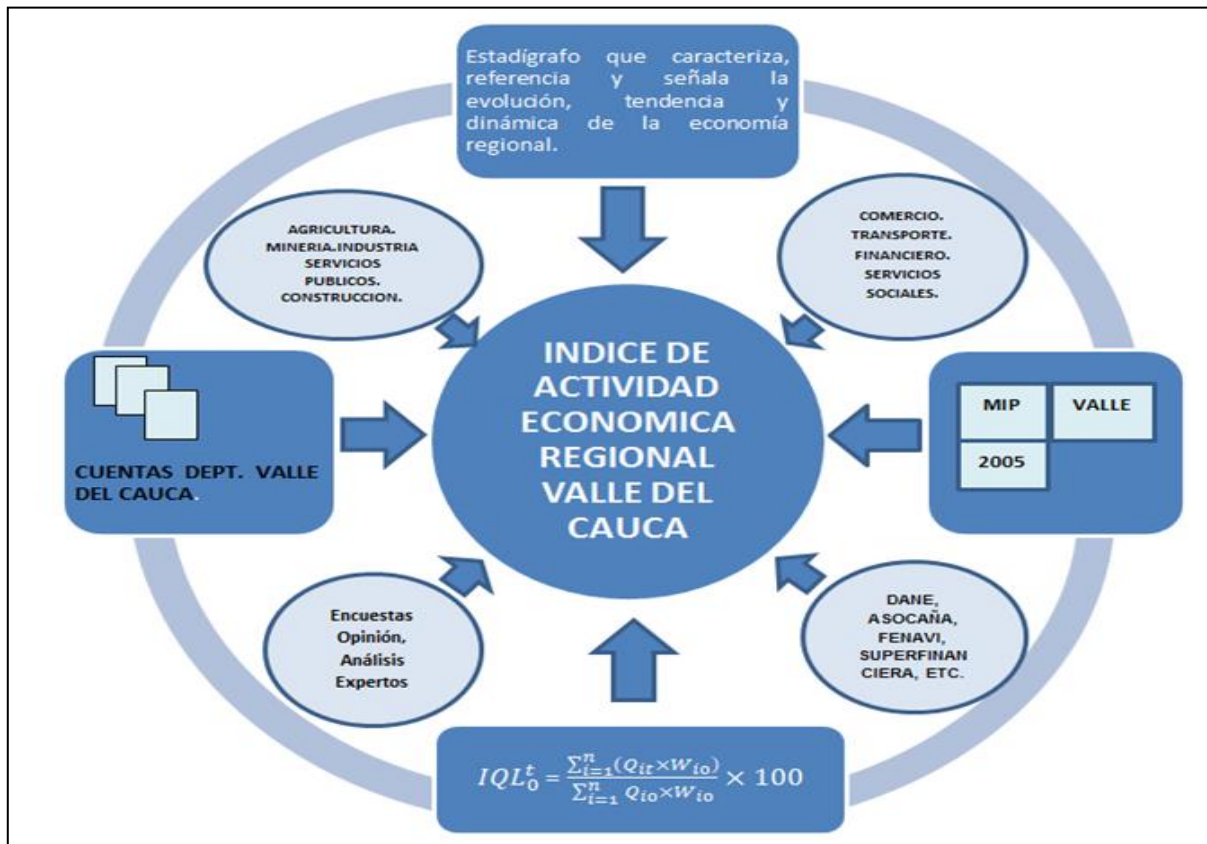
Estadígrafo que caracteriza, referencia y señala la evolución, tendencia y dinámica de la economía regional.

AGRICULTURA. MINERIA.INDUSTRIA SERVICIOS PUBLICOS. CONSTRUCCION.

COMERCIO. TRANSPORTE. FINANCIERO. SERVICIOS SOCIALES.

CUENTAS DEPT. VALLE DEL CAUCA.

INDICE DE ACTIVIDAD ECONOMICA REGIONAL VALLE DEL CAUCA

| MIP | VALLE |
|---|---|
| 2005 | |

Encuestas Opinión, Análisis Expertos

DANE, ASOCAÑA, FENAVI, SUPERFINANCIERA, ETC.

$IQL_0^t = \frac{\sum_{i=1}^{n}(Q_{it} \times W_{io})}{\sum_{i=1}^{n} Q_{io} \times W_{io}} \times 100$